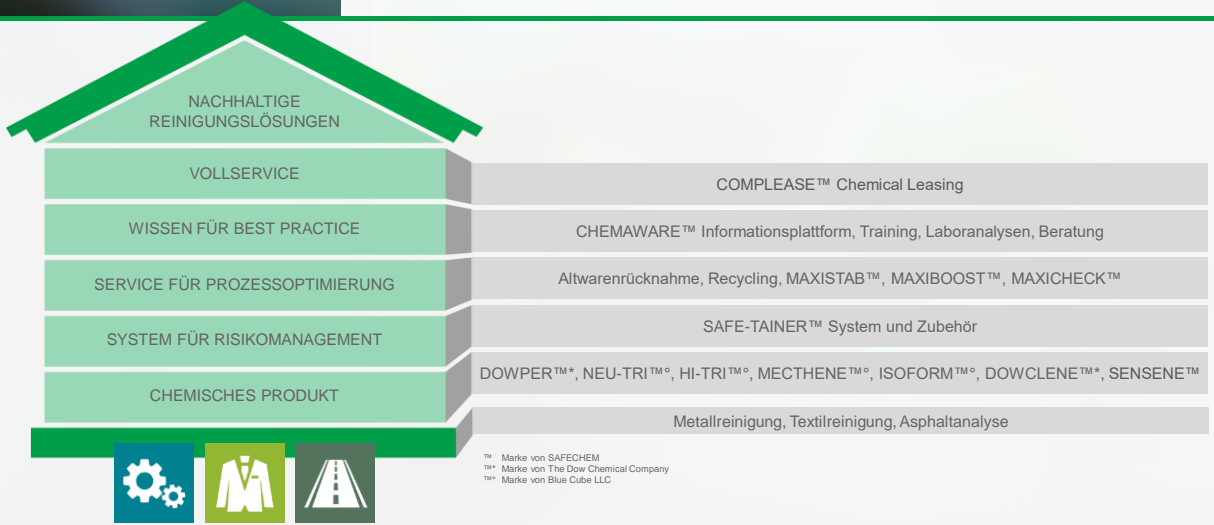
NACHHALTIGE REINIGUNGSLÖSUNGEN

VOLLSERVICE

WISSEN FÜR BEST PRACTICE

SERVICE FÜR PROZESSOPTIMIERUNG

SYSTEM FÜR RISIKOMANAGEMENT

CHEMISCHES PRODUKT

COMPLEASE™ Chemical Leasing

CHEMAWARE™ Informationsplattform, Training, Laboranalysen, Beratung

Altwarenrücknahme, Recycling, MAXISTAB™, MAXIBOOST™, MAXICHECK™

SAFE-TAINER™ System und Zubehör

DOWPER™*, NEU-TRI™°, HI-TRI™°, MECTHENE™°, ISOFORM™°, DOWCLENE™*, SENSENE™

Metallreinigung, Textilreinigung, Asphaltanalyse

™ Marke von SAFECHEM
™* Marke von The Dow Chemical Company
™° Marke von Blue Cube LLC